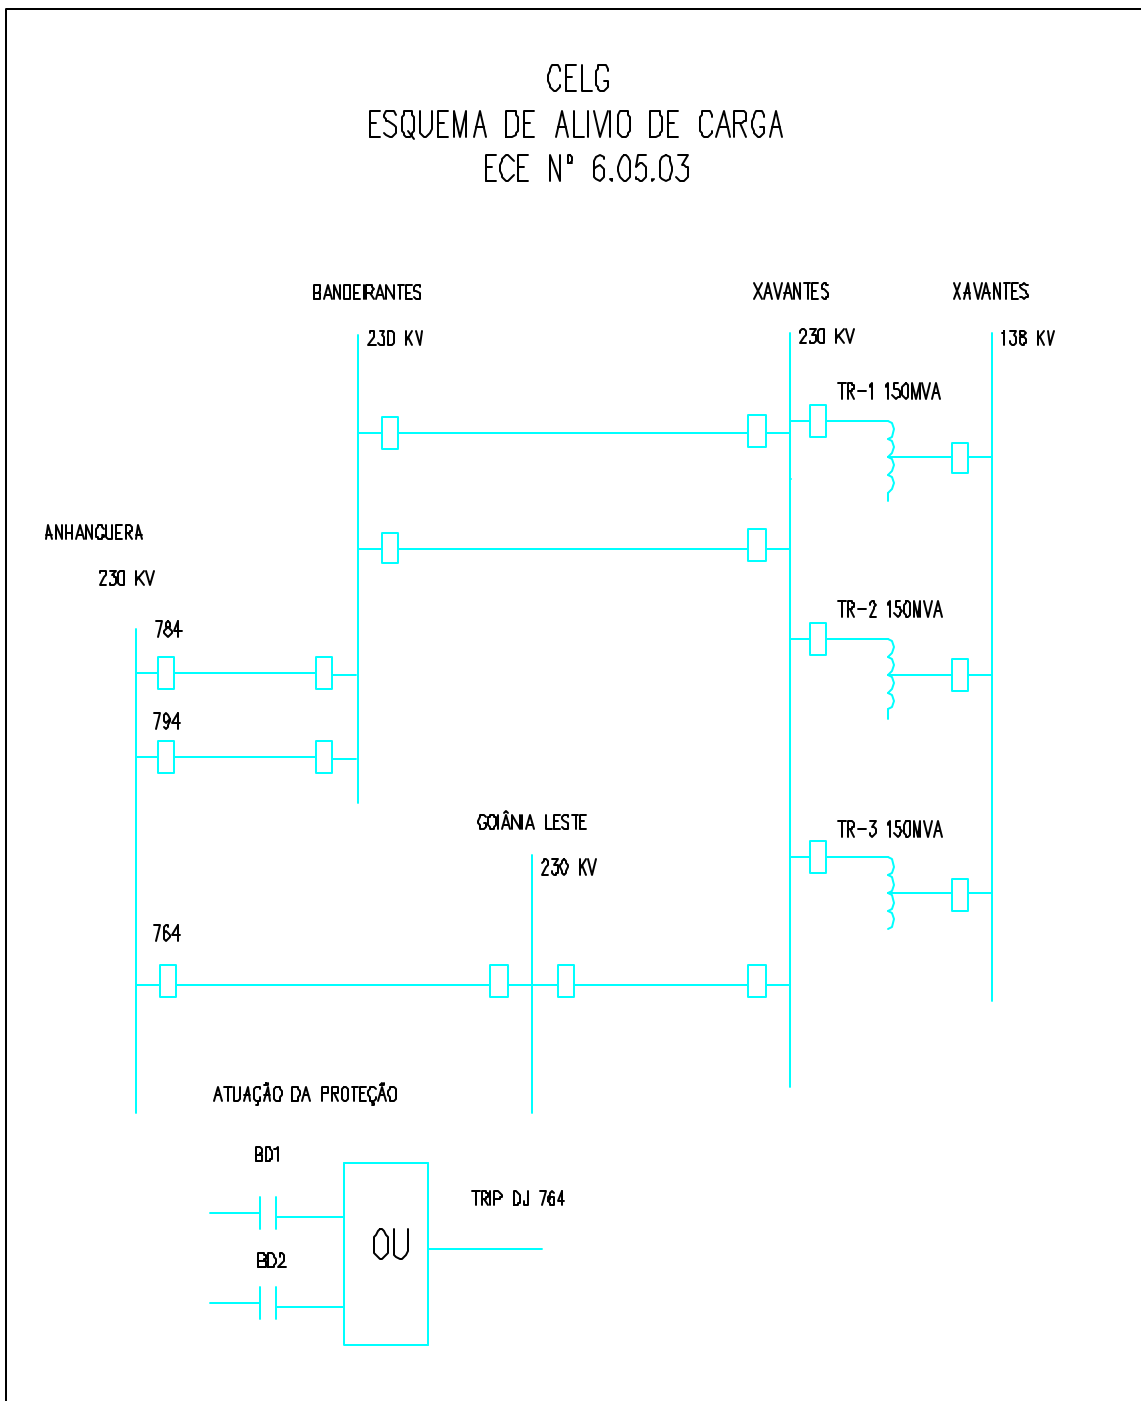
CELG
ESQUEMA DE ALIVIO DE CARGA
ECE N° 6.05.03

BANDEIRANTES

230 KV

XAVANTES

230 KV

XAVANTES

138 KV

TR-1 150MVA

ANHANGUERA

230 KV

TR-2 150NVA

784

794

GOIÂNIA LESTE

230 KV

TR-3 150NVA

764

ATUAÇÃO DA PROTEÇÃO

BD1

TRIP DJ 764

OU

BD2